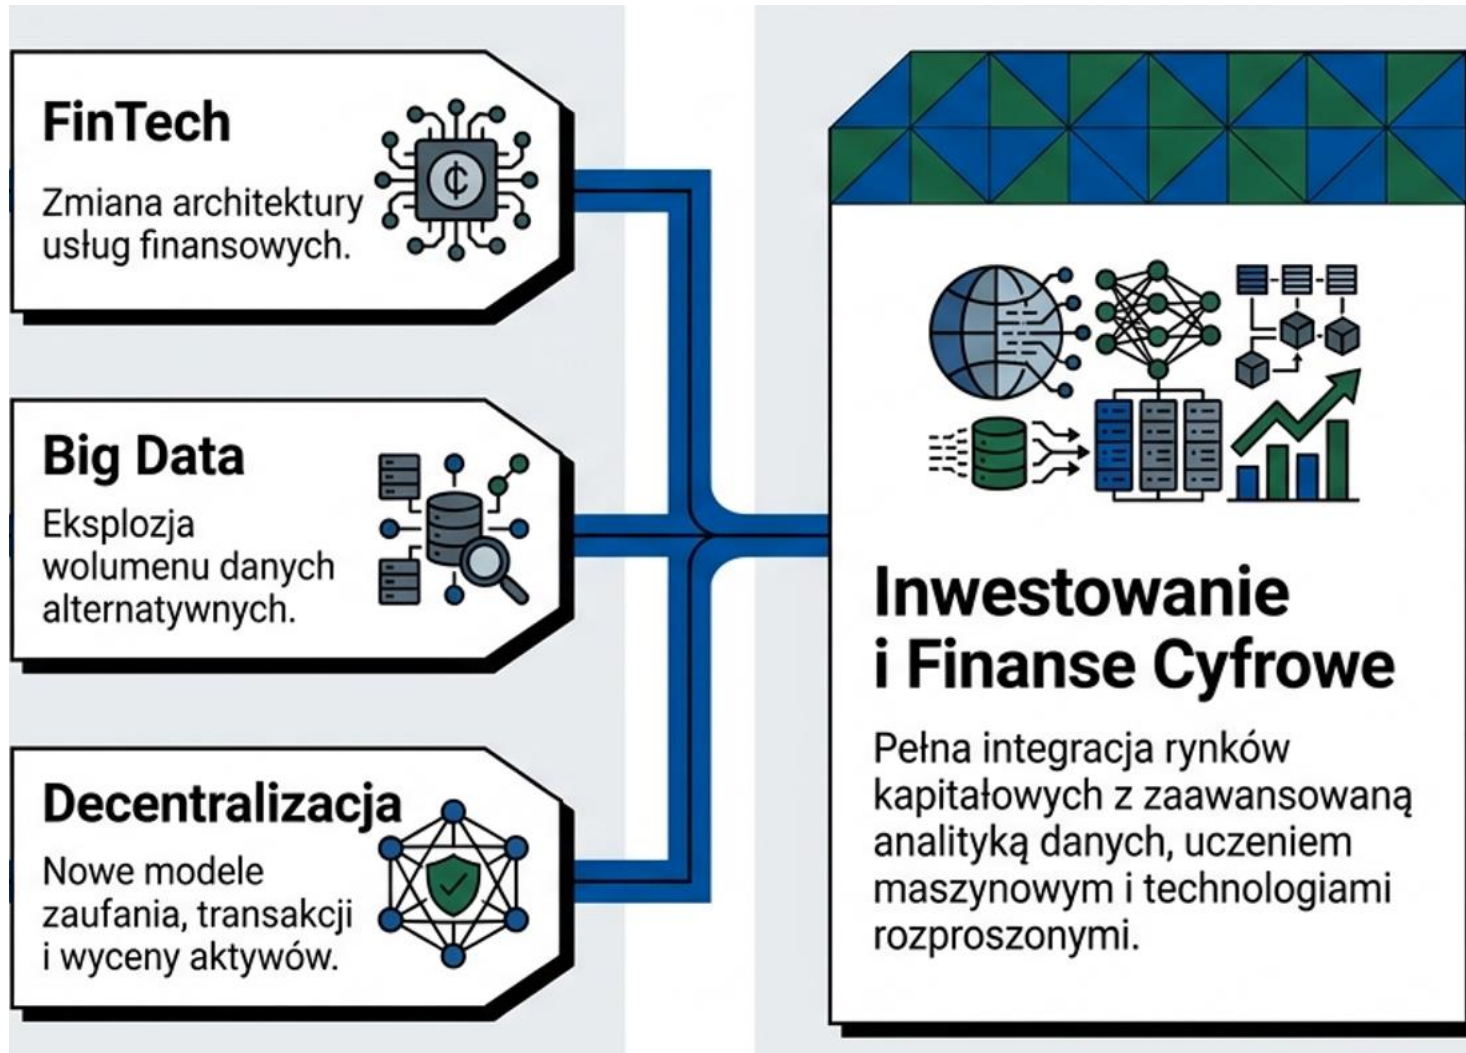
FinTech

Zmiana architektury usług finansowych.

Big Data

Eksplozja wolumenu danych alternatywnych.

Decentralizacja

Nowe modele zaufania, transakcji i wyceny aktywów.

Inwestowanie i Finanse Cyfrowe

Pełna integracja rynków kapitałowych z zaawansowaną analityką danych, uczeniem maszynowym i technologiami rozproszonymi.